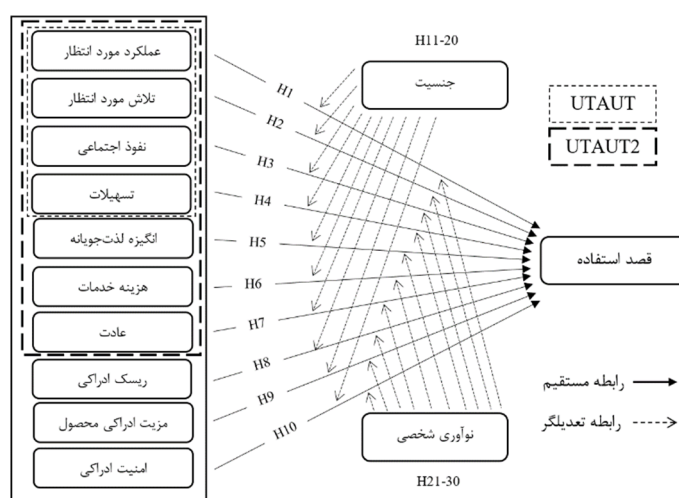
عملکرد مورد انتظار
تلاش مورد انتظار
نفوذ اجتماعی
تسهیلات
انگیزه لذت‌جویانه
هزینه خدمات
عادت
ریسک ادراکی
مزیت ادراکی محصول
امنیت ادراکی

H11-20
جنسیت
H1
H2
H3
H4
H5
H6
H7
H8
H9
H10
نوآوری شخصی
H21-30

UTAUT
UTAUT2
قصد استفاده
رابطه مستقیم
رابطه تعدیلگر